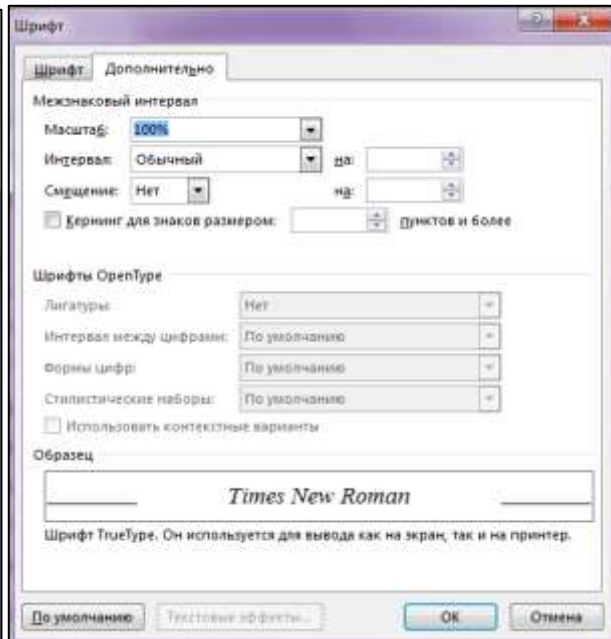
Шрифт

Шрифт | Дополнительно

Межзнаковый интервал

Масштаб: 100%

Интервал: Обычный на:

Смещение: Нет на:

Кернинг для знаков размером: пунктов и более

Шрифты OpenType

Лигатуры: Нет

Интервал между цифрами: По умолчанию

Формы цифр: По умолчанию

Стилистические наборы: По умолчанию

Использовать контекстные варианты

Образец

Times New Roman

Шрифт TrueType. Он используется для вывода как на экран, так и на принтер.

По умолчанию | Текстовые эффекты... | ОК | Отмена